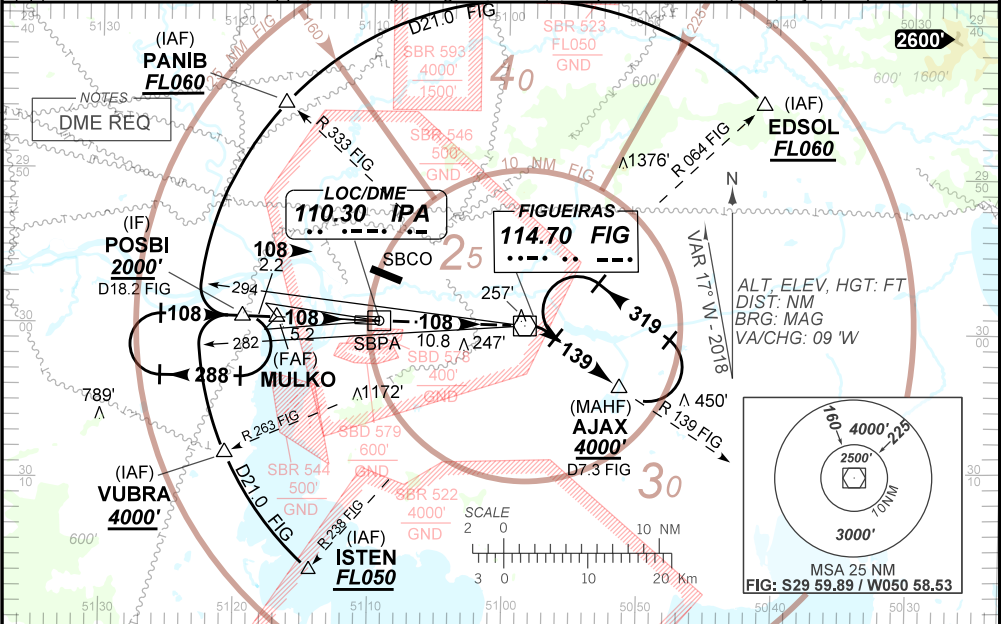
D21.0 FIG
160
225
2600'
(IAF)
PANIB
FL060
SBR 593
4000'
1500'
SBR 523
FL050
GND
40
600'
1600'
NOTES
DME REQ
R 333 FIG
SBR 546
500'
GND
10 NM FIG
1376'
R 064 FIG
(IAF)
EDSOL
FL060
LOC/DME
110.30 IPA
FIGUEIRAS
114.70 FIG
N
VAR 17° W - 2018
(IF)
POSBI
2000'
D18.2 FIG
108
2.2
SBCO
25
294
108
108
5.2
108
10.8
257'
247'
319
139
282
SBPA
SBD 578
400'
GND
ALT, ELEV, HGT: FT
DIST: NM
BRG: MAG
VA/CHG: 09 'W
288
(FAF)
MULKO
789'
1172'
450'
R 263 FIG
SBD 579
600'
GND
(MAHF)
AJAX
4000'
D7.3 FIG
R 139 FIG
(IAF)
VUBRA
4000'
D21.0 FIG
SBR 544
500'
GND
SBR 522
4000'
GND
30
R 238 FIG
(IAF)
ISTEN
FL050
SCALE
2 0 10 NM
3 0 20 Km
600'
160
4000'
225
2500'
10NM
3000'
MSA 25 NM
FIG: S29 59.89 / W050 58.53
51 30
51 20
51 10
51 00
50 50
50 40
50 30
30 00